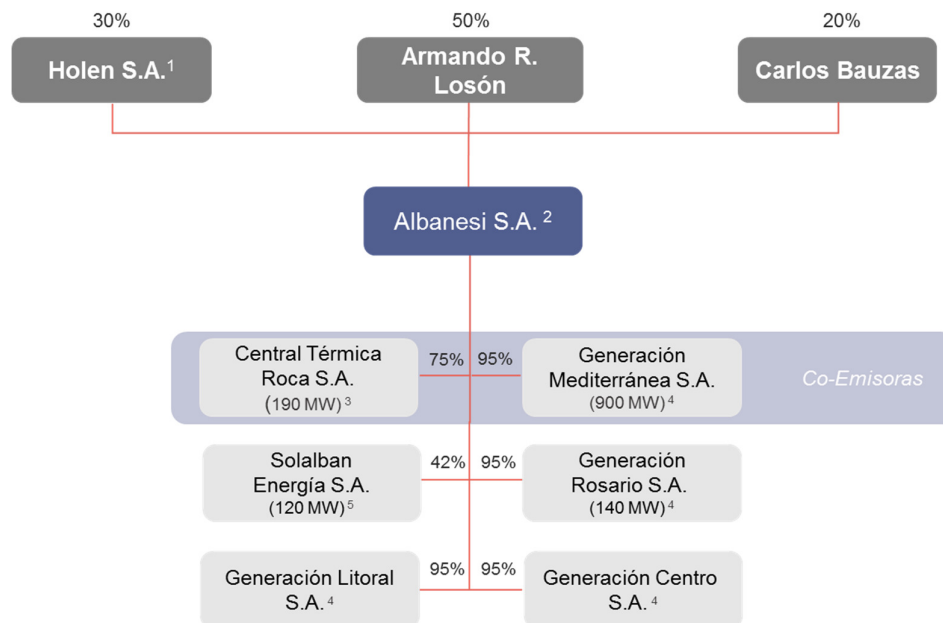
30%

Holen S.A.$^1$

50%

Armando R. Losón

20%

Carlos Bauzas

Albanesi S.A. $^2$

Central Térmica Roca S.A. (190 MW) $^3$

75%

95%

Generación Mediterránea S.A. (900 MW) $^4$

Co-Emisoras

Solalban Energía S.A. (120 MW) $^5$

42%

95%

Generación Rosario S.A. (140 MW) $^4$

Generación Litoral S.A. $^4$

95%

95%

Generación Centro S.A. $^4$